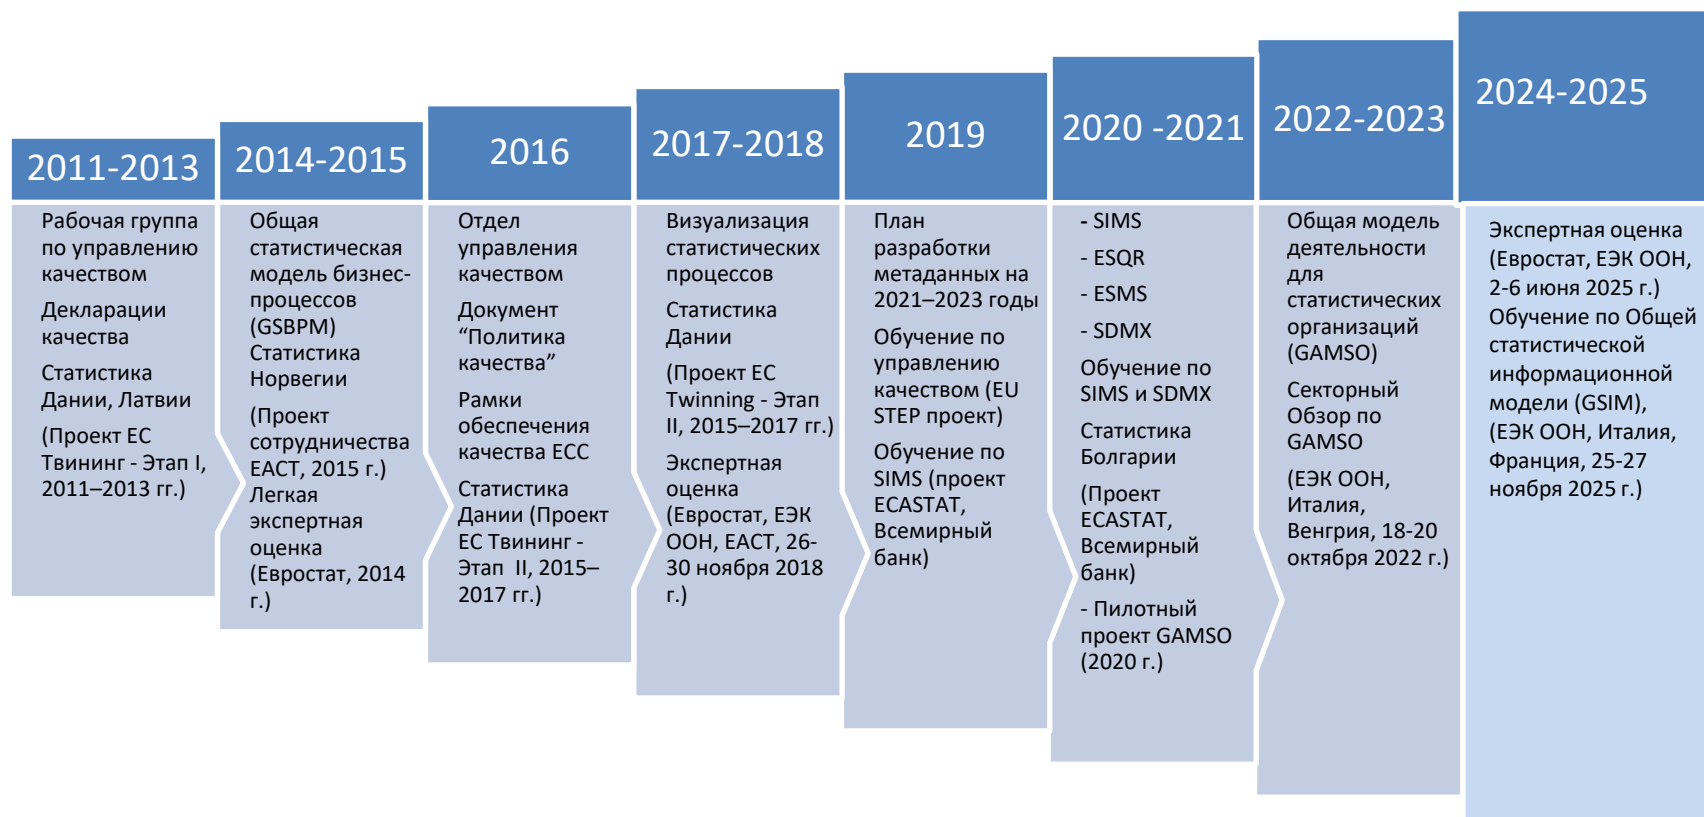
2011-2013

Рабочая группа по управлению качеством

Декларации качества

Статистика Дании, Латвии

(Проект ЕС Твининг - Этап I, 2011–2013 гг.)

2014-2015

Общая статистическая модель бизнес-процессов (GSBPM)
Статистика Норвегии

(Проект сотрудничества ЕАСТ, 2015 г.)
Легкая экспертная оценка (Евростат, 2014 г.)

2016

Отдел управления качеством

Документ “Политика качества”

Рамки обеспечения качества ЕСС

Статистика Дании (Проект ЕС Твининг - Этап II, 2015–2017 гг.)

2017-2018

Визуализация статистических процессов

Статистика Дании

(Проект ЕС Twinning - Этап II, 2015–2017 гг.)

Экспертная оценка (Евростат, ЕЭК ООН, ЕАСТ, 26-30 ноября 2018 г.)

2019

План разработки метаданных на 2021–2023 годы

Обучение по управлению качеством (EU STEP проект)

Обучение по SIMS (проект ECASTAT, Всемирный банк)

2020 -2021

- SIMS

- ESQR

- ESMS

- SDMX

Обучение по SIMS и SDMX

Статистика Болгарии

(Проект ECASTAT, Всемирный банк)

- Пилотный проект GAMSO (2020 г.)

2022-2023

Общая модель деятельности для статистических организаций (GAMSO)

Секторный Обзор по GAMSO

(ЕЭК ООН, Италия, Венгрия, 18-20 октября 2022 г.)

2024-2025

Экспертная оценка (Евростат, ЕЭК ООН, 2-6 июня 2025 г.)
Обучение по Общей статистической информационной модели (GSIM), (ЕЭК ООН, Италия, Франция, 25-27 ноября 2025 г.)